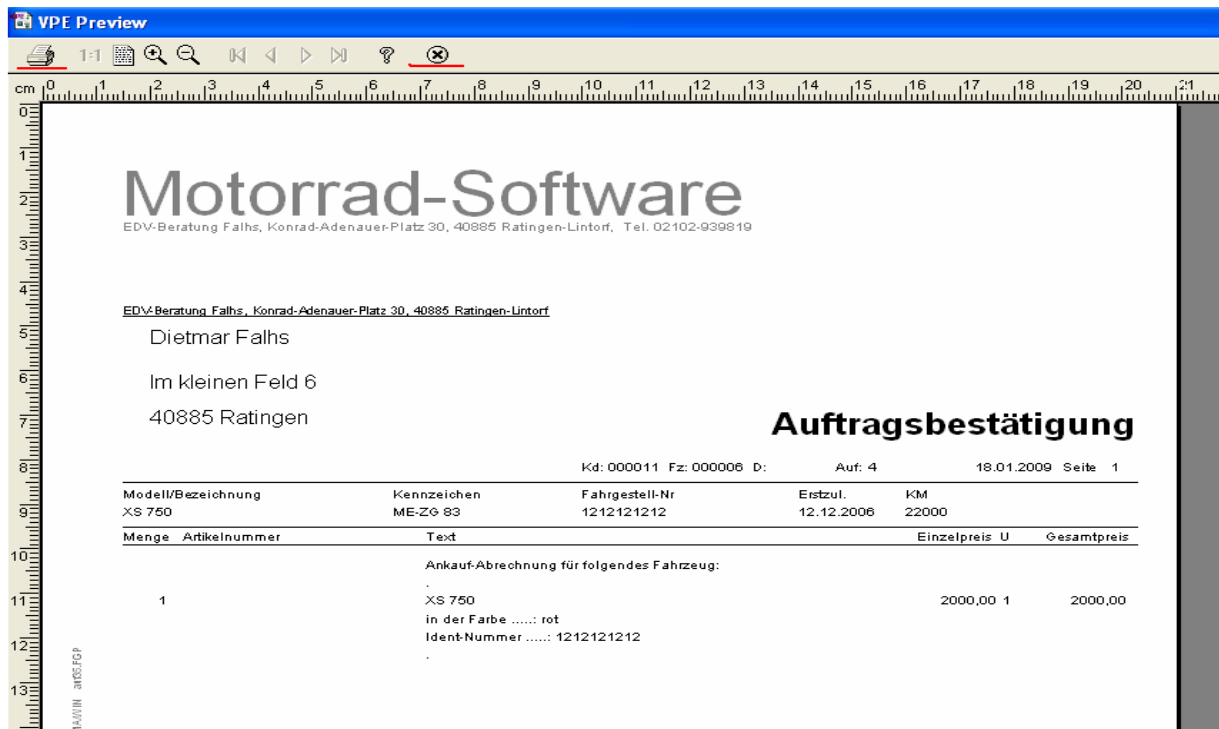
VPE Preview

1:1

cm 0 1 2 3 4 5 6 7 8 9 10 11 12 13 14 15 16 17 18 19 20 21

Motorrad-Software
EDV-Beratung Falhs, Konrad-Adenauer-Platz 30, 40885 Ratingen-Lintorf, Tel. 02102-939819

EDV-Beratung Falhs, Konrad-Adenauer-Platz 30, 40885 Ratingen-Lintorf
Dietmar Falhs

Im kleinen Feld 6

40885 Ratingen

Auftragsbestätigung

Kd: 000011 Fz: 000006 D: Auf: 4 18.01.2009 Seite 1

| Modell/Bezeichnung | Kennzeichen | Fahrgestell-Nr | Erstzul. | KM |
|---|---|---|---|---|
| XS 750 | ME-ZG 83 | 1212121212 | 12.12.2006 | 22000 |

| Menge | Artikelnummer | Text | Einzelpreis | U | Gesamtpreis |
|---|---|---|---|---|---|
| | | Ankauf-Abrechnung für folgendes Fahrzeug: | | | |
| | | . | | | |
| 1 | | XS 750 | 2000,00 | 1 | 2000,00 |
| | | in der Farbe .....: rot | | | |
| | | Ident-Nummer .....: 1212121212 | | | |
| | | . | | | |

MA/WIN art35.FGP